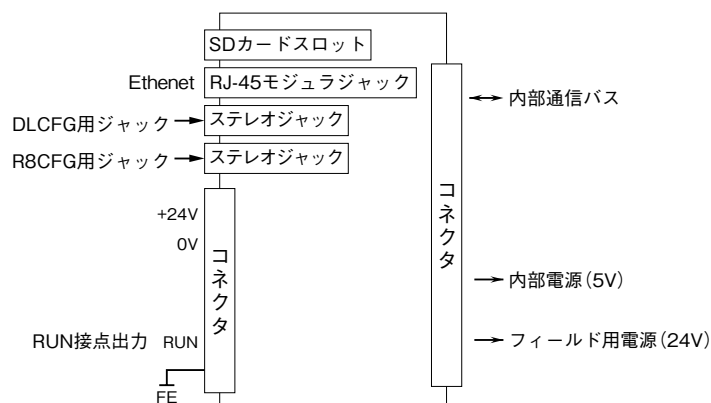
SDカードスロット

Ethenet RJ-45モジュラジャック

DLCFG用ジャック ステレオジャック

R8CFG用ジャック ステレオジャック

+24V

0V

コネクタ

RUN接点出力 RUN

FE

コネクタ

内部通信バス

内部電源(5V)

フィールド用電源(24V)